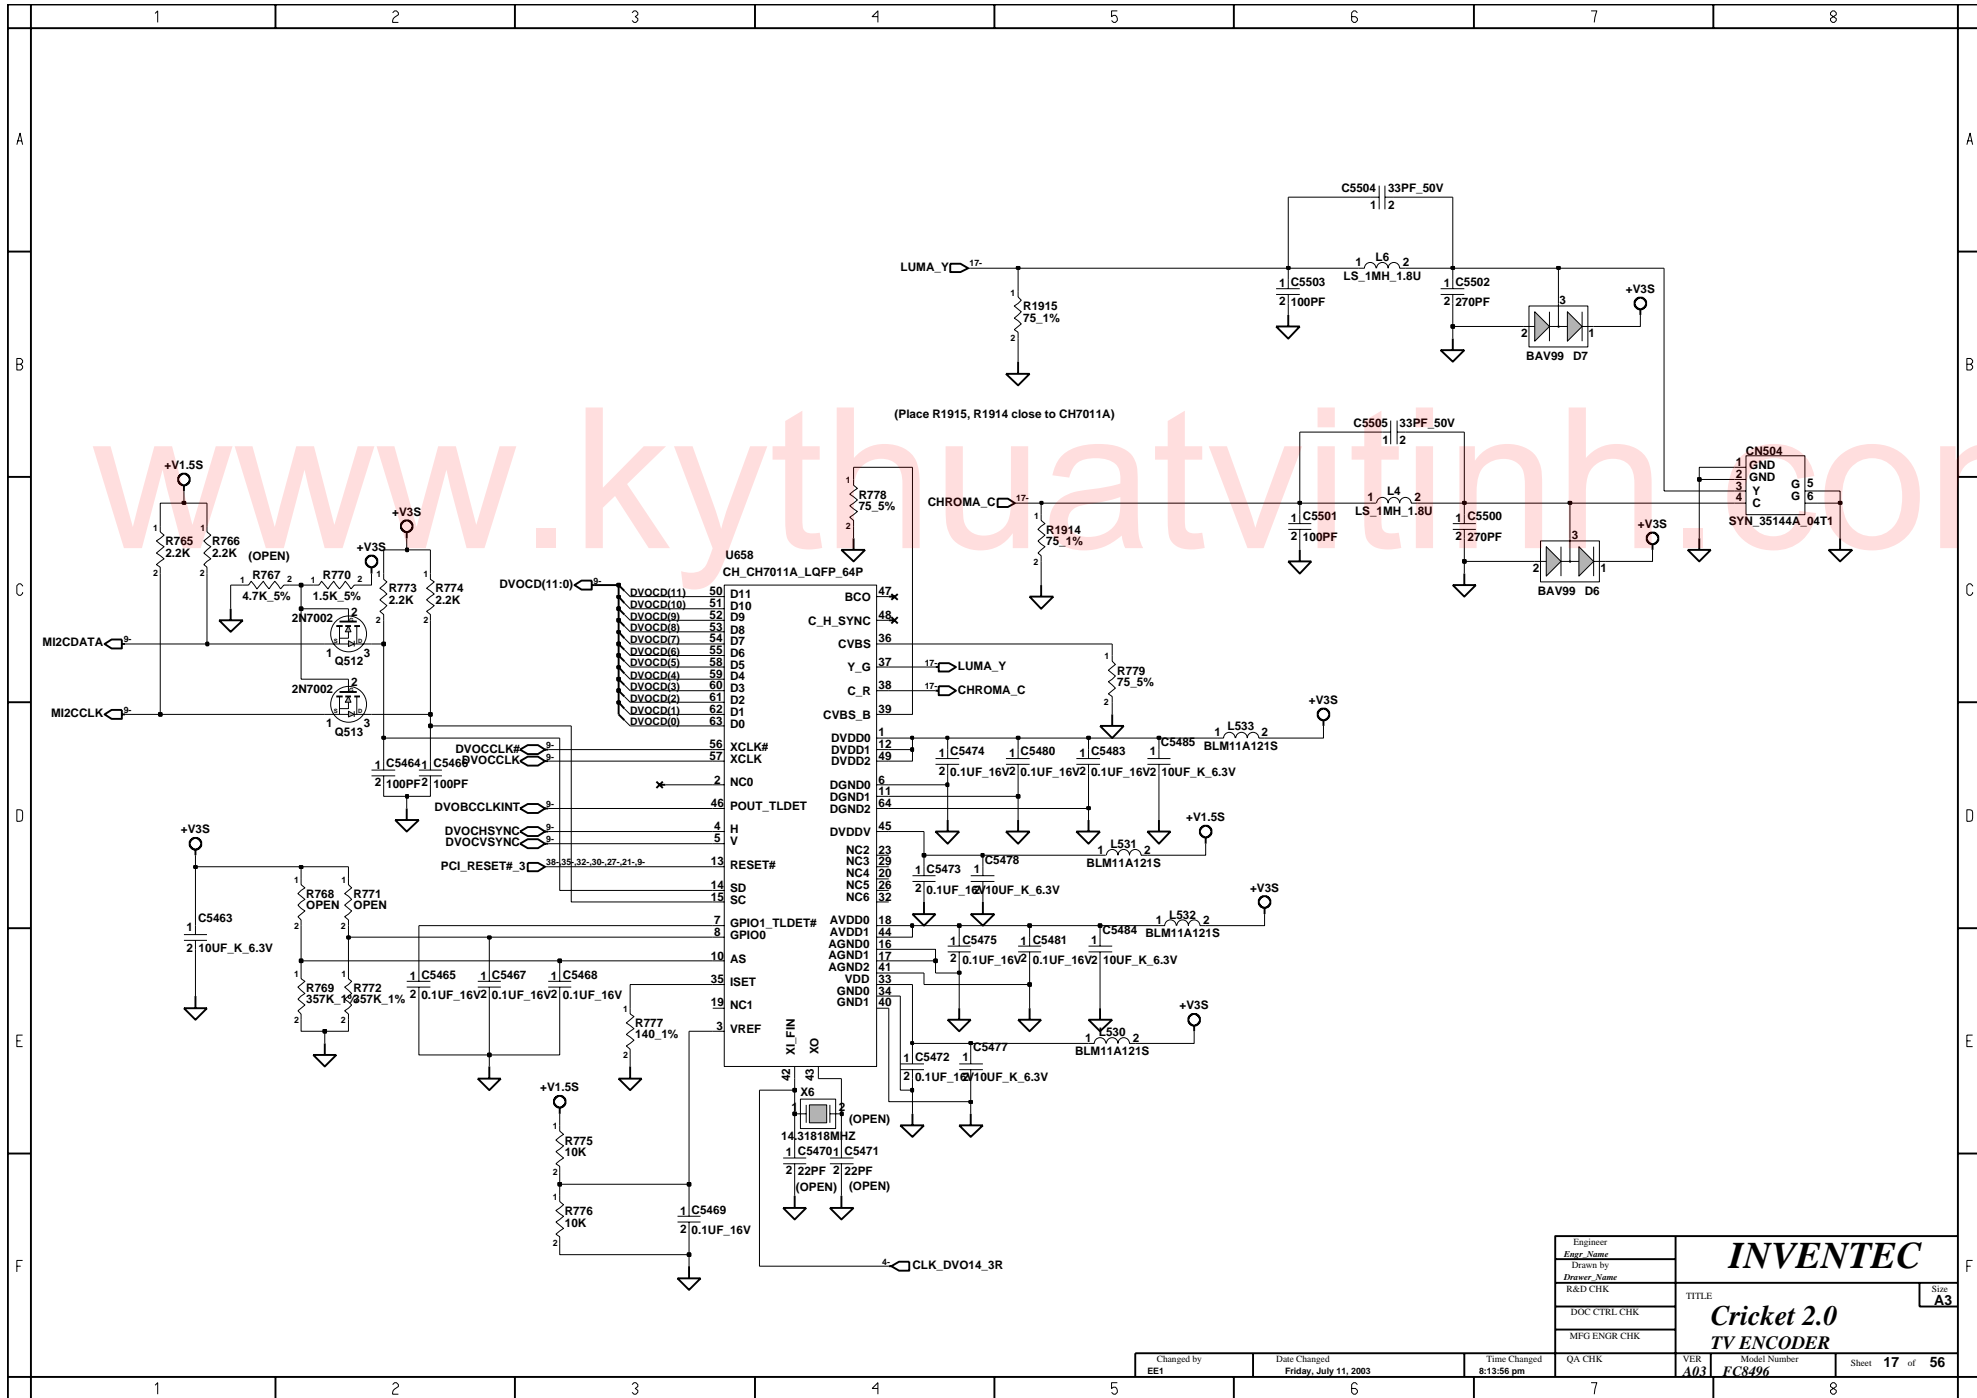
1 2 3 4 5 6 7 8

A B C D E F

www.kythuatvitinh.com

C5504 33PF_50V
1 2
LUMA_Y 17-
1 L6 2
LS_1MH_1.8U
1 C5503
2 100PF
1 C5502
2 270PF
R1915
75_1%
3
2 1
BAV99 D7
+V3S

(Place R1915, R1914 close to CH7011A)

C5505 33PF_50V
1 2
CN504
1 GND
2 GND
3 Y
4 C
G 5
G 6
SYN_35144A_04T1
CHROMA_C 17-
1 L4 2
LS_1MH_1.8U
1 C5501
2 100PF
1 C5500
2 270PF
R1914
75_1%
R778
75_5%
BAV99 D6
+V3S

+V1.5S
R765 2.2K
R766 2.2K
(OPEN)
+V3S
+V3S
R767 4.7K_5%
R770 1.5K_5%
R773 2.2K
R774 2.2K
2N7002
Q512
MI2CDATA 9-
2N7002
Q513
MI2CCLK 9-
C5464 100PF
C5466 100PF

U658
CH_CH7011A_LQFP_64P
DVOCD(11:0) 9-
DVOCD(11) 50 D11
DVOCD(10) 51 D10
DVOCD(9) 52 D9
DVOCD(8) 53 D8
DVOCD(7) 54 D7
DVOCD(6) 55 D6
DVOCD(5) 58 D5
DVOCD(4) 59 D4
DVOCD(3) 60 D3
DVOCD(2) 61 D2
DVOCD(1) 62 D1
DVOCD(0) 63 D0
DVOCCLK# 9- 56 XCLK#
DVOCCLK 9- 57 XCLK
2 NC0
DVOBCCLKINT 9- 46 POUT_TLDET
DVOCHSYNC 9- 4 H
DVOCVSYNC 9- 5 V
PCI_RESET#_3 38-,35-,32-,30-,27-,21-,9- 13 RESET#
14 SD
15 SC
7 GPIO1_TLDET#
8 GPIO0
10 AS
35 ISET
19 NC1
3 VREF
XI_FIN 42
XO 43
BCO 47
C_H_SYNC 48
CVBS 36
Y_G 37 17- LUMA_Y
C_R 38 17- CHROMA_C
CVBS_B 39
R779 75_5%
DVDD0 1
DVDD1 12
DVDD2 49
DGND0 6
DGND1 11
DGND2 64
DVDDV 45
NC2 23
NC3 29
NC4 20
NC5 26
NC6 32
AVDD0 18
AVDD1 44
AGND0 16
AGND1 17
AGND2 41
VDD 33
GND0 34
GND1 40
C5474 0.1UF_16V
C5480 0.1UF_16V
C5483 0.1UF_16V
C5485 10UF_K_6.3V
L533 BLM11A121S
+V3S
+V1.5S
L531 BLM11A121S
C5473 0.1UF_16V
C5478 10UF_K_6.3V
+V3S
L532 BLM11A121S
C5475 0.1UF_16V
C5481 0.1UF_16V
C5484 10UF_K_6.3V
+V3S
L530 BLM11A121S
C5472 0.1UF_16V
C5477 10UF_K_6.3V

+V3S
C5463 10UF_K_6.3V
R768 OPEN
R771 OPEN
R769 357K_1%
R772 357K_1%
C5465 0.1UF_16V
C5467 0.1UF_16V
C5468 0.1UF_16V
R777 140_1%
+V1.5S
R775 10K
R776 10K
C5469 0.1UF_16V
X6
(OPEN)
14.31818MHZ
C5470 22PF (OPEN)
C5471 22PF (OPEN)
4- CLK_DVO14_3R

Engineer Engr_Name
Drawn by Drawer_Name
R&D CHK
DOC CTRL CHK
MFG ENGR CHK
QA CHK
INVENTEC
TITLE
Cricket 2.0
TV ENCODER
Size A3
Changed by EE1
Date Changed Friday, July 11, 2003
Time Changed 8:13:56 pm
VER A03
Model Number FC8496
Sheet 17 of 56